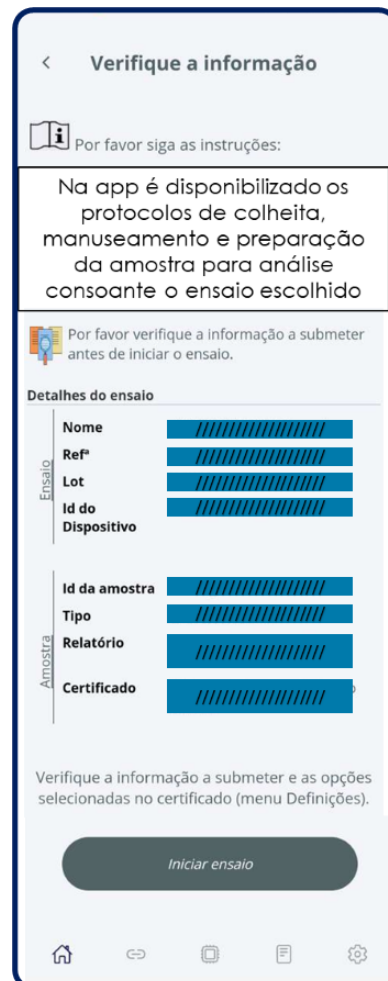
<

Verifique a informação

Por favor siga as instruções:

Na app é disponibilizado os protocolos de colheita, manuseamento e preparação da amostra para análise consoante o ensaio escolhido

Por favor verifique a informação a submeter antes de iniciar o ensaio.

Detalhes do ensaio

Ensaio

Nome ///////////////////

Refª ///////////////////

Lot ///////////////////

Id do Dispositivo ///////////////////

Amostra

Id da amostra ///////////////////

Tipo ///////////////////

Relatório ///////////////////

Certificado ///////////////////

Verifique a informação a submeter e as opções selecionadas no certificado (menu Definições).

Iniciar ensaio